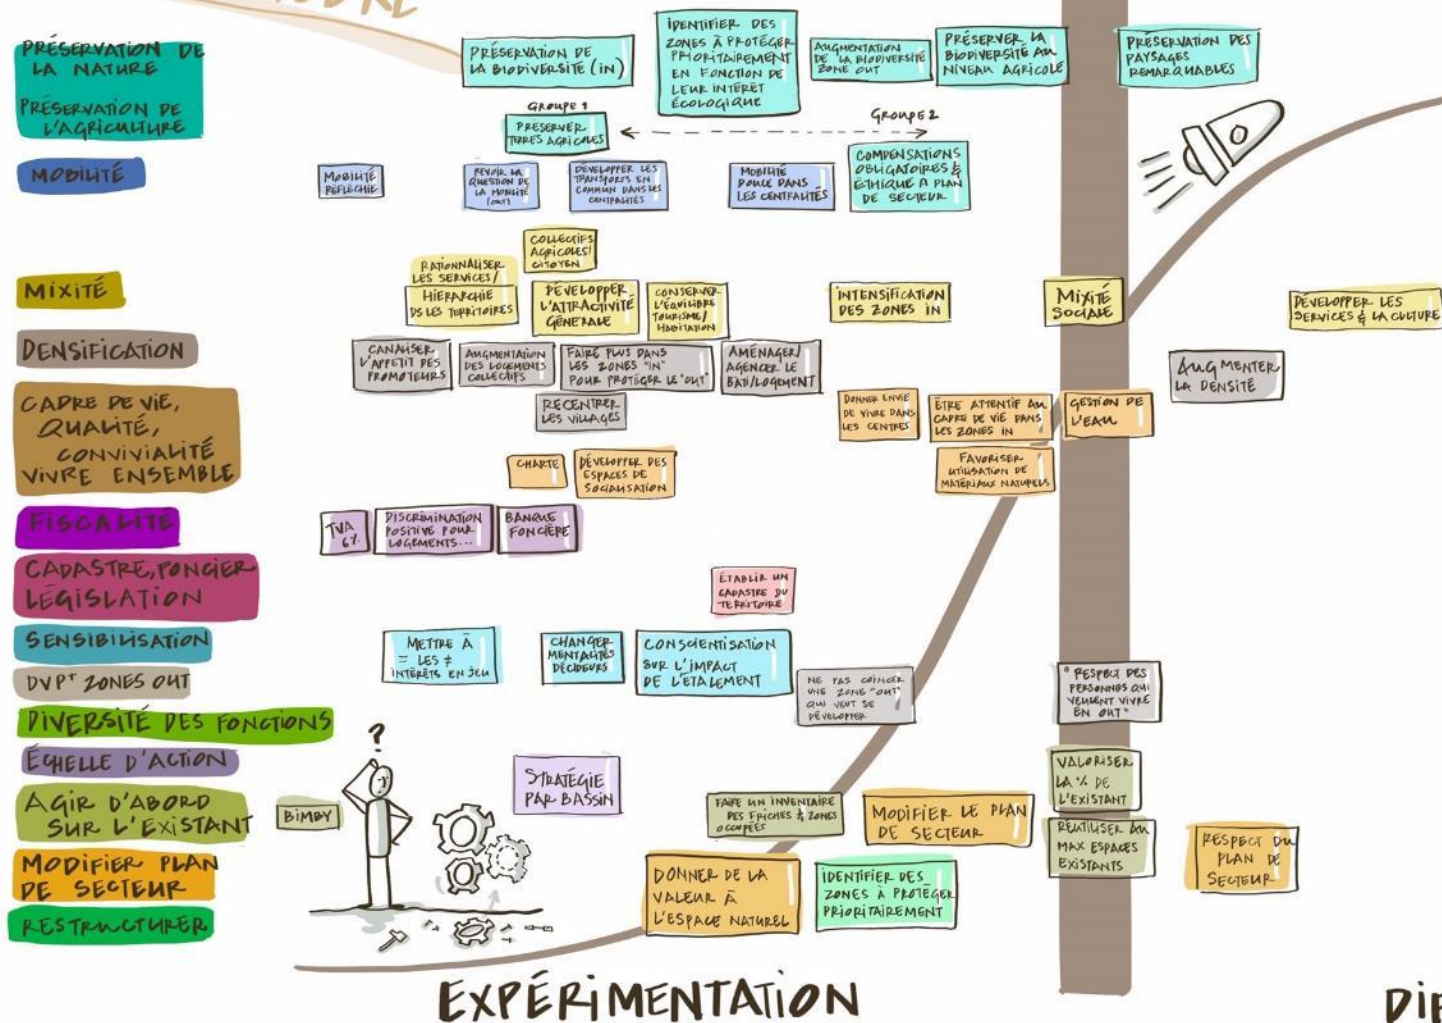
PRÉSERVATION DE LA NATURE

PRÉSERVATION DE L'AGRICULTURE

MOBILITÉ

MIXITÉ

DENSIFICATION

CADRE DE VIE, QUALITÉ, CONVIVIALITÉ VIVRE ENSEMBLE

FISCALITÉ

CADASTRE, FONCIER LÉGISLATION

SENSIBILISATION

DVPT ZONES OUT

DIVERSITÉ DES FONCTIONS

ÉCHELLE D'ACTION

AGIR D'ABORD SUR L'EXISTANT

MODIFIER PLAN DE SECTEUR

RESTRUCTURER

PRÉSERVATION DE LA BIODIVERSITÉ (IN)

IDENTIFIER DES ZONES À PROTÉGER PRIORITAIREMENT EN FONCTION DE LEUR INTÉRÊT ÉCOLOGIQUE

AUGMENTATION DE LA BIODIVERSITÉ ZONE OUT

PRÉSERVER LA BIODIVERSITÉ AU NIVEAU AGRICOLE

PRÉSERVATION DES PAYSAGES REMARQUABLES

GROUPE 1

PRÉSERVER TERRES AGRICOLES

GROUPE 2

COMPENSATIONS OBLIGATOIRES & ÉTHIQUE A PLAN DE SECTEUR

MOBILITÉ RÉFLÉCHIE

REVOIR LA QUESTION DE LA MOBILITÉ (OUT)

DÉVELOPPER LES TRANSPORTS EN COMMUN DANS LES CENTRALITÉS

MOBILITÉ DOUCE DANS LES CENTRALITÉS

COLLECTIFS AGRICOLES/ CITOYEN

RATIONNALISER LES SERVICES/ HIÉRARCHIE DS LES TERRITOIRES

DÉVELOPPER L'ATTRACTIVITÉ GÉNÉRALE

CONSERVER L'ÉQUILIBRE TOURISME/ HABITATION

INTENSIFICATION DES ZONES IN

MIXITÉ SOCIALE

DÉVELOPPER LES SERVICES & LA CULTURE

CANALISER L'APPÉTIT DES PROMOTEURS

AUGMENTATION DES LOGEMENTS COLLECTIFS

FAIRE PLUS DANS LES ZONES "IN" POUR PROTÉGER LE "OUT"

AMÉNAGER/ AGENCER LE BÂTI/LOGEMENT

AUGMENTER LA DENSITÉ

RECENTRER LES VILLAGES

DONNER ENVIE DE VIVRE DANS LES CENTRES

ÊTRE ATTENTIF AU CADRE DE VIE DANS LES ZONES IN

GESTION DE L'EAU

CHARTE

DÉVELOPPER DES ESPACES DE SOCIALISATION

FAVORISER UTILISATION DE MATÉRIAUX NATURELS

TVA 6%

DISCRIMINATION POSITIVE POUR LOGEMENTS...

BANQUE FONCIÈRE

ÉTABLIR UN CADASTRE DU TERRITOIRE

METTRE À = LES ≠ INTÉRÊTS EN JEU

CHANGER MENTALITÉS DÉCIDEURS

CONSCIENTISATION SUR L'IMPACT DE L'ÉTALEMENT

NE PAS COINCER UNE ZONE "OUT" QUI VEUT SE DÉVELOPPER

"RESPECT DES PERSONNES QUI VEULENT VIVRE EN OUT"

STRATÉGIE PAR BASSIN

BIMBY

VALORISER LA % DE L'EXISTANT

FAIRE UN INVENTAIRE DES FRICHES & ZONES OCCUPÉES

MODIFIER LE PLAN DE SECTEUR

RÉUTILISER AU MAX ESPACES EXISTANTS

RESPECT DU PLAN DE SECTEUR

DONNER DE LA VALEUR À L'ESPACE NATUREL

IDENTIFIER DES ZONES À PROTÉGER PRIORITAIREMENT

EXPÉRIMENTATION

DI